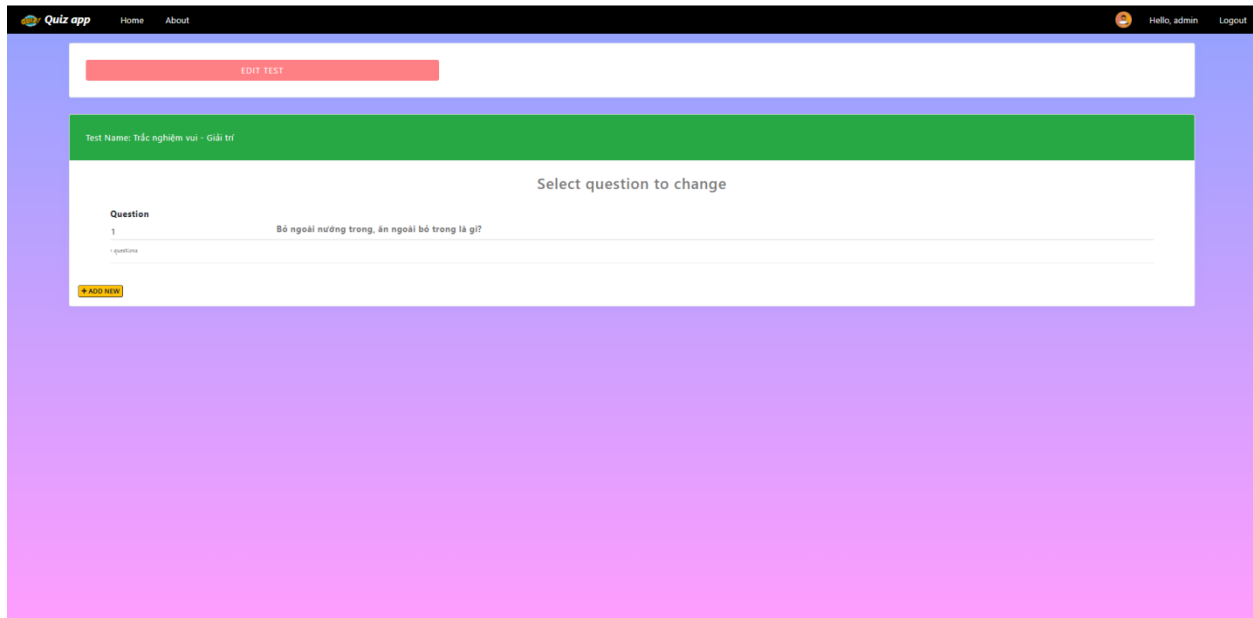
Quiz app Home About

Hello, admin Logout

EDIT TEST

Test Name: Trắc nghiệm vui - Giải trí

Select question to change

Question

1 Bỏ ngoài nướng trong, ăn ngoài bỏ trong là gì?

1 questions

+ ADD NEW